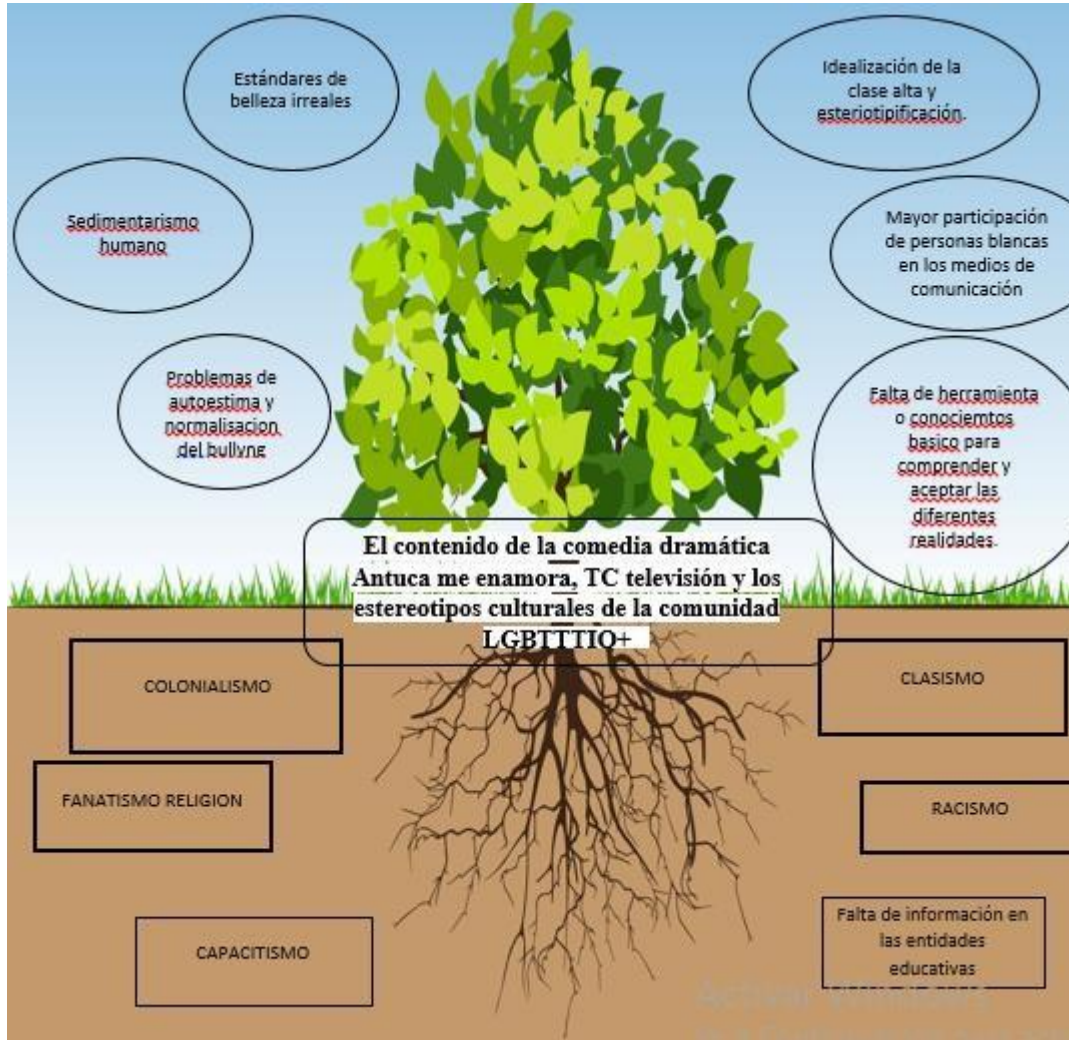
Estándares de belleza irreales

Idealización de la clase alta y esteriotipificación.

Sedimentarismo humano

Mayor participación de personas blancas en los medios de comunicación

Problemas de autoestima y normalisacion del bullyng

Falta de herramienta o conociemtos basico para comprender y aceptar las diferentes realidades.

El contenido de la comedia dramática Antuca me enamora, TC televisión y los estereotipos culturales de la comunidad LGBTTTIQ+

COLONIALISMO

CLASISMO

FANATISMO RELIGION

RACISMO

CAPACITISMO

Falta de información en las entidades educativas

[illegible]